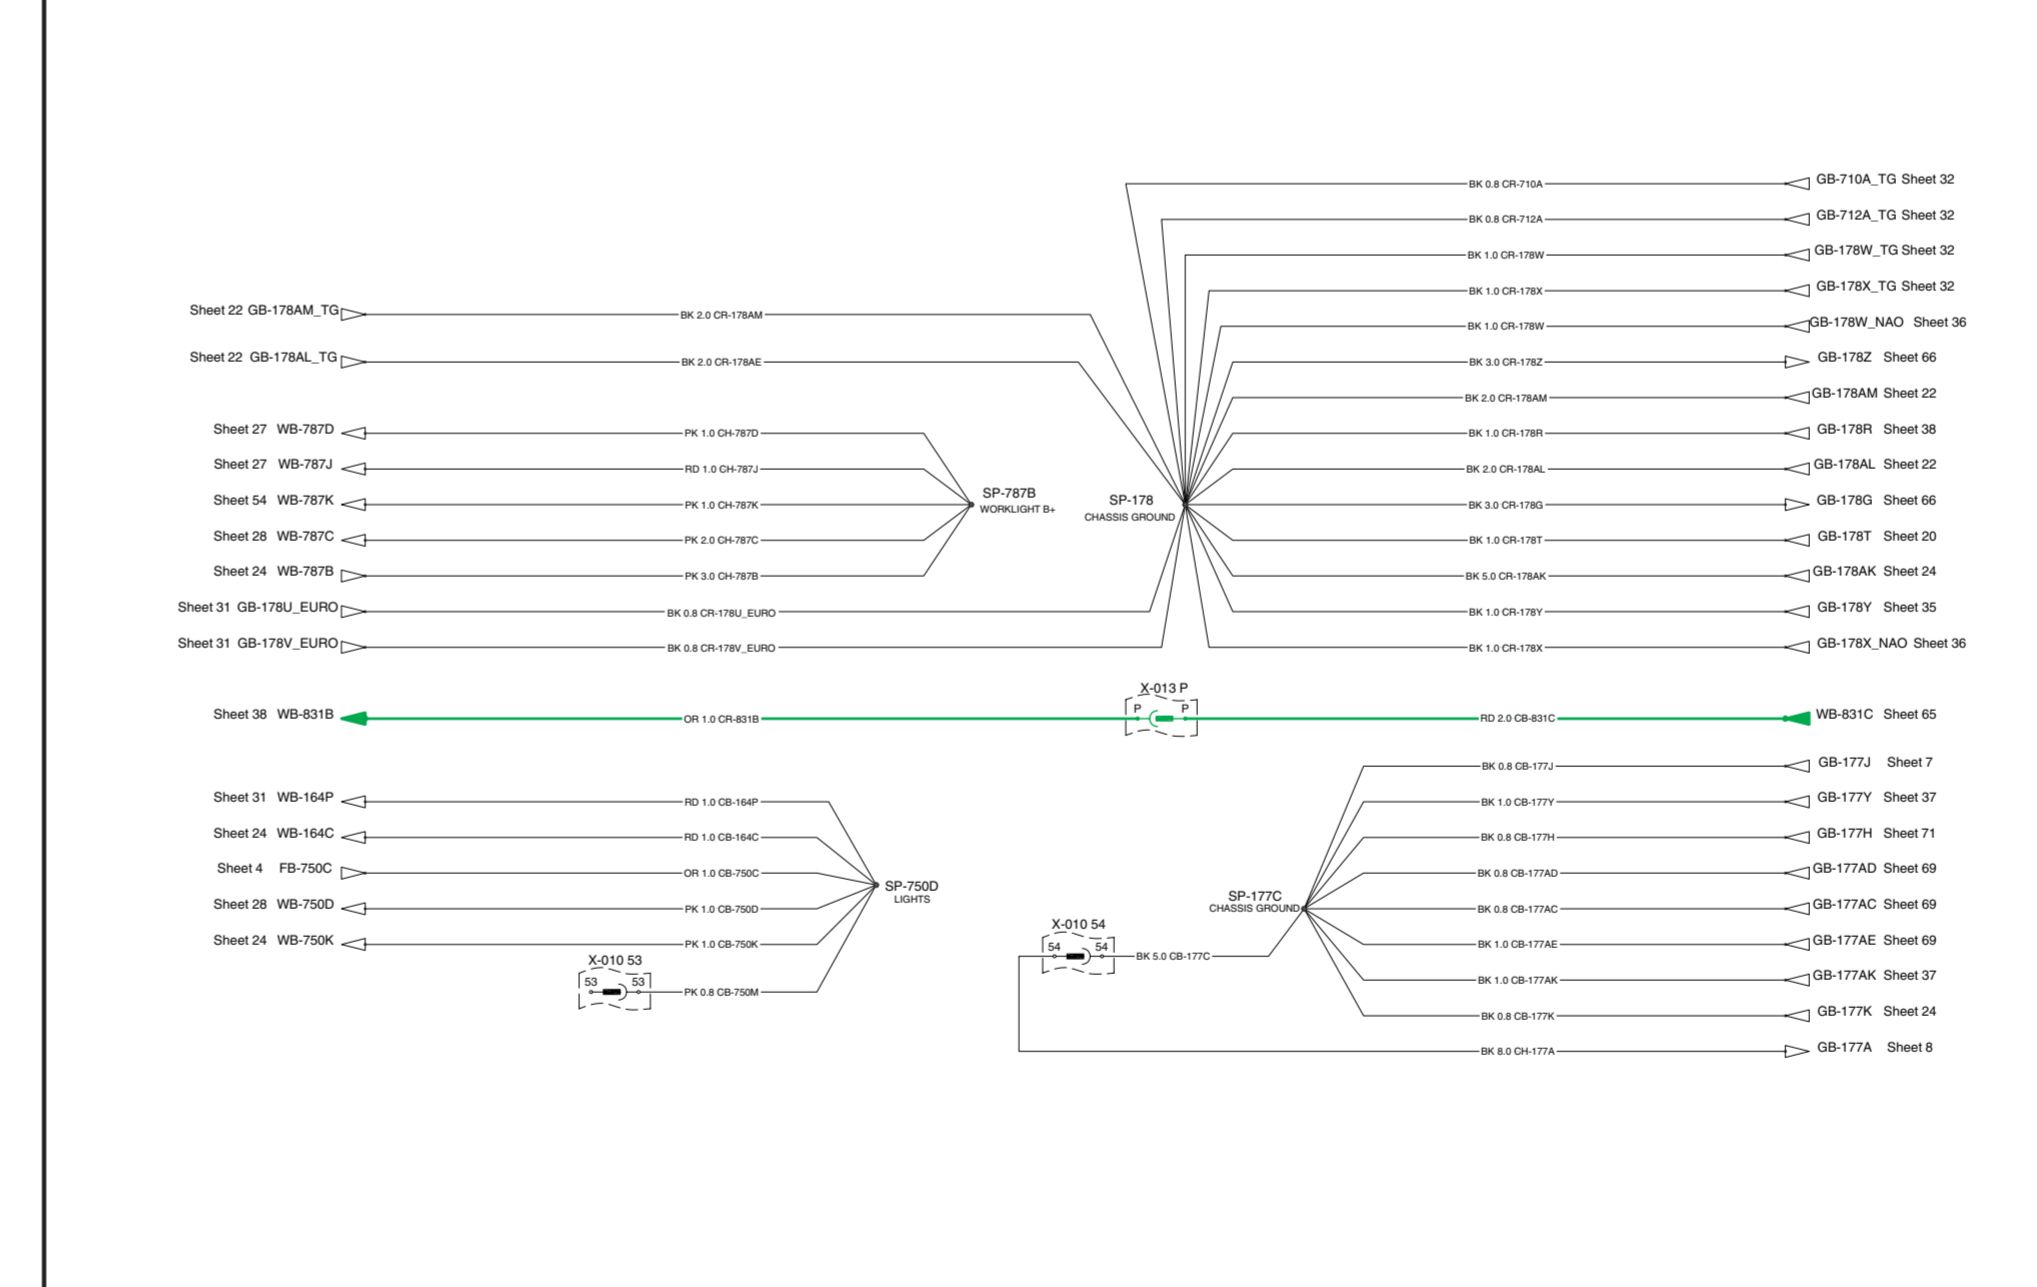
BK 0.8 CR-710A GB-710A_TG Sheet 32
BK 0.8 CR-712A GB-712A_TG Sheet 32
BK 1.0 CR-178W GB-178W_TG Sheet 32
BK 1.0 CR-178X GB-178X_TG Sheet 32
BK 1.0 CR-178W GB-178W_NAO Sheet 36
BK 3.0 CR-178Z GB-178Z Sheet 66
BK 2.0 CR-178AM GB-178AM Sheet 22
BK 1.0 CR-178R GB-178R Sheet 38
BK 2.0 CR-178AL GB-178AL Sheet 22
BK 3.0 CR-178G GB-178G Sheet 66
BK 1.0 CR-178T GB-178T Sheet 20
BK 5.0 CR-178AK GB-178AK Sheet 24
BK 1.0 CR-178Y GB-178Y Sheet 35
BK 1.0 CR-178X GB-178X_NAO Sheet 36

Sheet 22 GB-178AM_TG BK 2.0 CR-178AM
Sheet 22 GB-178AL_TG BK 2.0 CR-178AE
Sheet 27 WB-787D PK 1.0 CH-787D
Sheet 27 WB-787J RD 1.0 CH-787J
Sheet 54 WB-787K PK 1.0 CH-787K
Sheet 28 WB-787C PK 2.0 CH-787C
Sheet 24 WB-787B PK 3.0 CH-787B
Sheet 31 GB-178U_EURO BK 0.8 CR-178U_EURO
Sheet 31 GB-178V_EURO BK 0.8 CR-178V_EURO

SP-787B
WORKLIGHT B+
SP-178
CHASSIS GROUND

X-013 P
P P
Sheet 38 WB-831B OR 1.0 CR-831B RD 2.0 CB-831C WB-831C Sheet 65

BK 0.8 CB-177J GB-177J Sheet 7
BK 1.0 CB-177Y GB-177Y Sheet 37
BK 0.8 CB-177H GB-177H Sheet 71
BK 0.8 CB-177AD GB-177AD Sheet 69
BK 0.8 CB-177AC GB-177AC Sheet 69
BK 1.0 CB-177AE GB-177AE Sheet 69
BK 1.0 CB-177AK GB-177AK Sheet 37
BK 0.8 CB-177K GB-177K Sheet 24
BK 8.0 CH-177A GB-177A Sheet 8

Sheet 31 WB-164P RD 1.0 CB-164P
Sheet 24 WB-164C RD 1.0 CB-164C
Sheet 4 FB-750C OR 1.0 CB-750C
Sheet 28 WB-750D PK 1.0 CB-750D
Sheet 24 WB-750K PK 1.0 CB-750K
X-010 53
53 53 PK 0.8 CB-750M

SP-750D
LIGHTS

SP-177C
CHASSIS GROUND
X-010 54
54 54 BK 5.0 CB-177C